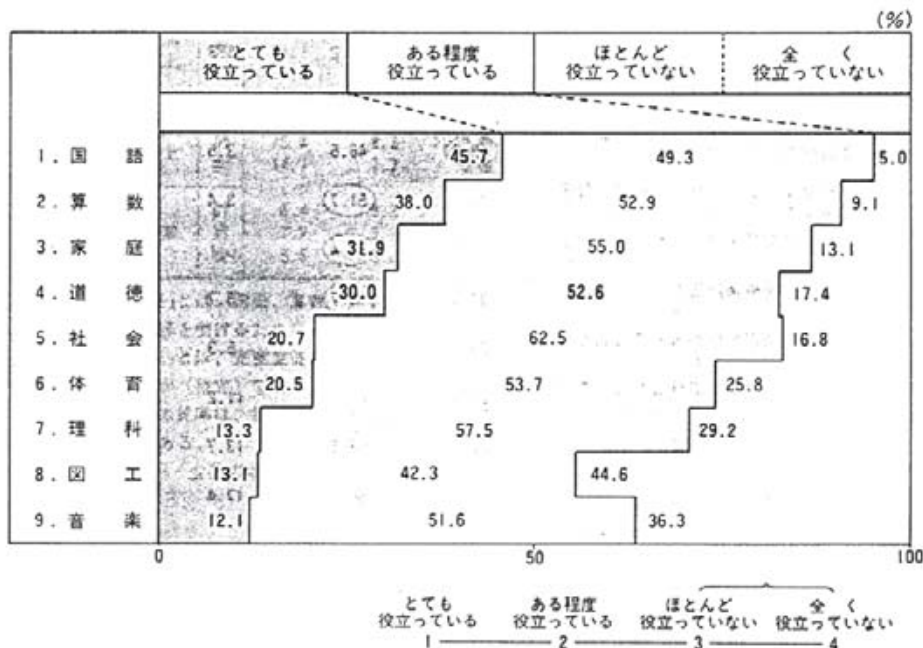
(%)

| | とても役立っている | ある程度役立っている | ほとんど役立っていない | 全く役立っていない |
|---|---|---|---|---|
| 1. 国語 | 45.7 | 49.3 | 5.0 | |
| 2. 算数 | 38.0 | 52.9 | 9.1 | |
| 3. 家庭 | 31.9 | 55.0 | 13.1 | |
| 4. 道徳 | 30.0 | 52.6 | 17.4 | |
| 5. 社会 | 20.7 | 62.5 | 16.8 | |
| 6. 体育 | 20.5 | 53.7 | 25.8 | |
| 7. 理科 | 13.3 | 57.5 | 29.2 | |
| 8. 図工 | 13.1 | 42.3 | 44.6 | |
| 9. 音楽 | 12.1 | 51.6 | 36.3 | |

0 50 100

とても役立っている 1 — ある程度役立っている 2 — ほとんど役立っていない 3 — 全く役立っていない 4